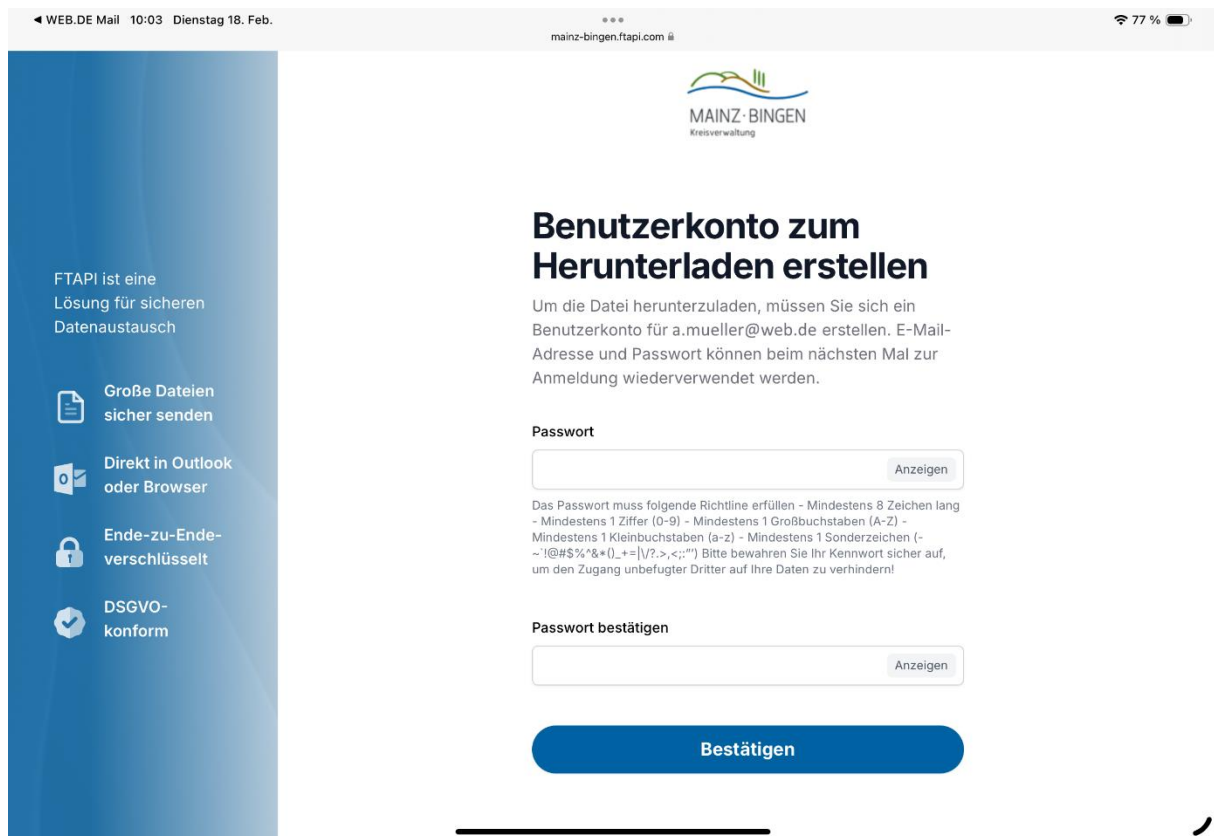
◀ WEB.DE Mail 10:03 Dienstag 18. Feb.

mainz-bingen.ftapi.com

77 %

MAINZ·BINGEN
Kreisverwaltung

FTAPI ist eine Lösung für sicheren Datenaustausch

Große Dateien sicher senden

Direkt in Outlook oder Browser

Ende-zu-Ende-verschlüsselt

DSGVO-konform

Benutzerkonto zum Herunterladen erstellen

Um die Datei herunterzuladen, müssen Sie sich ein Benutzerkonto für a.mueller@web.de erstellen. E-Mail-Adresse und Passwort können beim nächsten Mal zur Anmeldung wiederverwendet werden.

Passwort

Anzeigen

Das Passwort muss folgende Richtline erfüllen - Mindestens 8 Zeichen lang - Mindestens 1 Ziffer (0-9) - Mindestens 1 Großbuchstaben (A-Z) - Mindestens 1 Kleinbuchstaben (a-z) - Mindestens 1 Sonderzeichen (-~`!@#$%^&*()_+=|\/?.>,<;:'") Bitte bewahren Sie Ihr Kennwort sicher auf, um den Zugang unbefugter Dritter auf Ihre Daten zu verhindern!

Passwort bestätigen

Anzeigen

Bestätigen